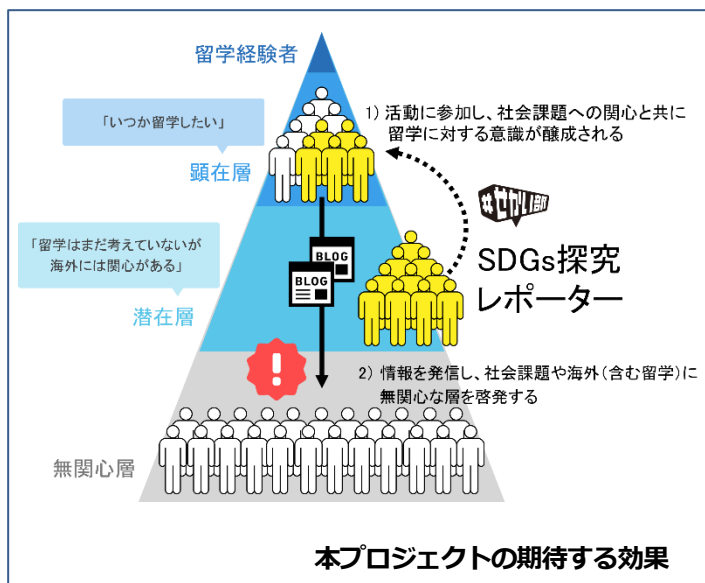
留学経験者

「いつか留学したい」

顕在層

1）活動に参加し、社会課題への関心と共に留学に対する意識が醸成される

#せかい部

「留学はまだ考えていないが海外には関心がある」

BLOG

BLOG

SDGs探究レポーター

潜在層

!

2）情報を発信し、社会課題や海外（含む留学）に無関心な層を啓発する

無関心層

本プロジェクトの期待する効果